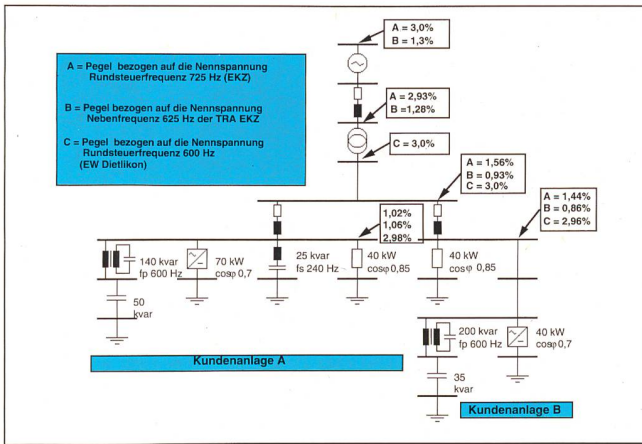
A = Pegel bezogen auf die Nennspannung Rundsteuerfrequenz 725 Hz (EKZ)

B = Pegel bezogen auf die Nennspannung Nebenfrequenz 625 Hz der TRA EKZ

C = Pegel bezogen auf die Nennspannung Rundsteuerfrequenz 600 Hz (EW Dietlikon)

A = 3,0%
B = 1,3%

A = 2,93%
B =1,28%

C = 3,0%

A = 1,56%
B = 0,93%
C = 3,0%

A = 1,44%
B = 0,86%
C = 2,96%

1,02%
1,06%
2,98%

140 kvar
fp 600 Hz

70 kW
cosφ 0,7

25 kvar
fs 240 Hz

40 kW
cosφ 0,85

40 kW
cosφ 0,85

50
kvar

200 kvar
fp 600 Hz

40 kW
cosφ 0,7

35
kvar

Kundenanlage A

Kundenanlage B